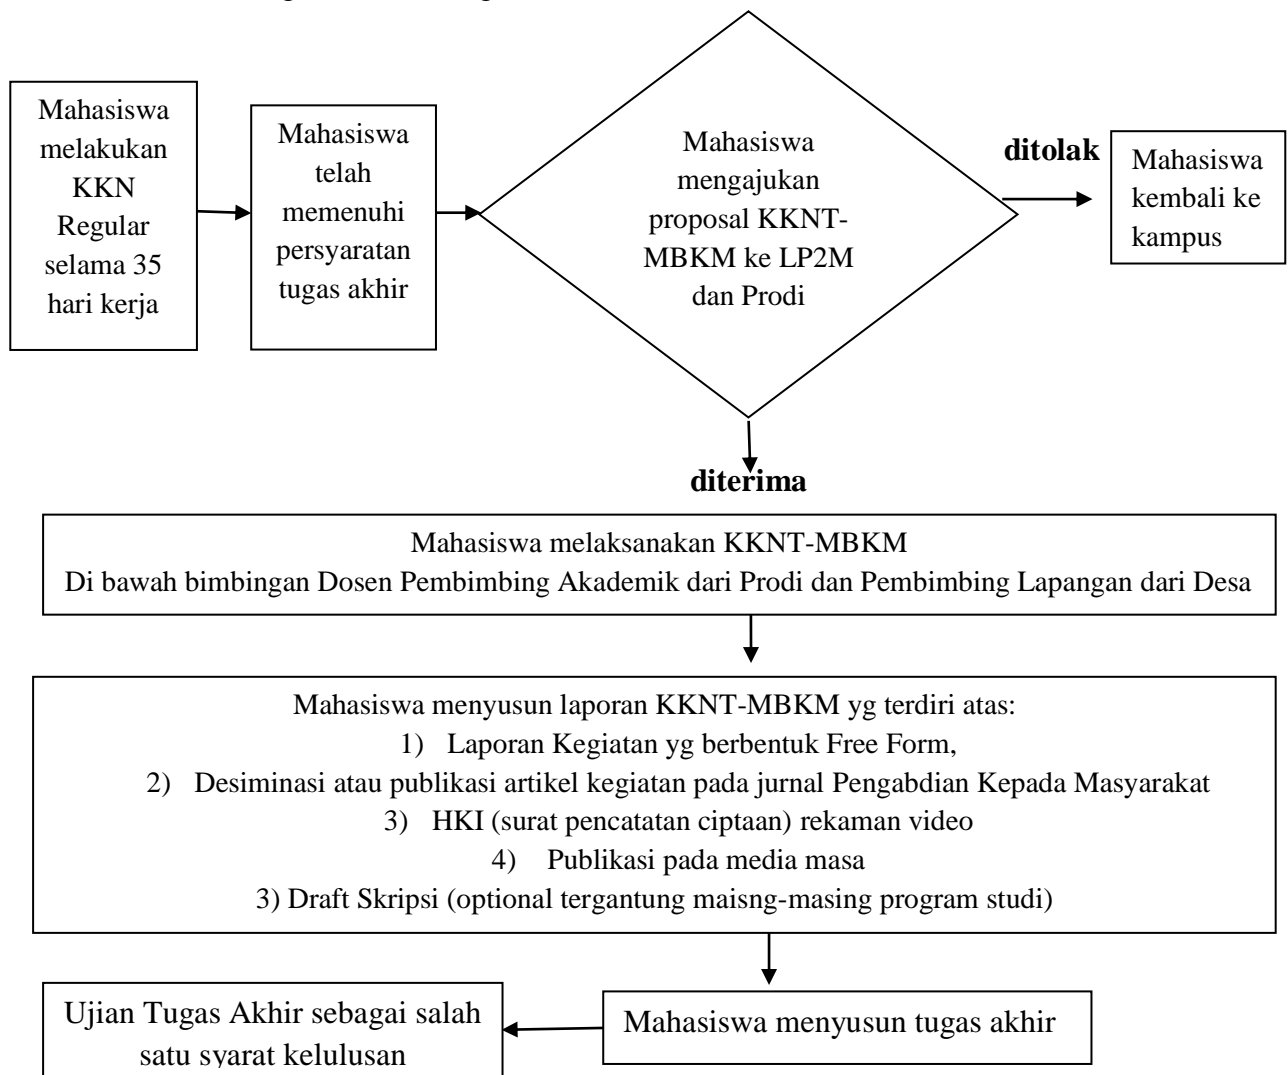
Mahasiswa melakukan KKN Regular selama 35 hari kerja

Mahasiswa telah memenuhi persyaratan tugas akhir

Mahasiswa mengajukan proposal KKNT-MBKM ke LP2M dan Prodi

ditolak

Mahasiswa kembali ke kampus

diterima

Mahasiswa melaksanakan KKNT-MBKM
Di bawah bimbingan Dosen Pembimbing Akademik dari Prodi dan Pembimbing Lapangan dari Desa

Mahasiswa menyusun laporan KKNT-MBKM yg terdiri atas:
1) Laporan Kegiatan yg berbentuk Free Form,
2) Desiminasi atau publikasi artikel kegiatan pada jurnal Pengabdian Kepada Masyarakat
3) HKI (surat pencatatan ciptaan) rekaman video
4) Publikasi pada media masa
3) Draft Skripsi (optional tergantung maisng-masing program studi)

Mahasiswa menyusun tugas akhir

Ujian Tugas Akhir sebagai salah satu syarat kelulusan